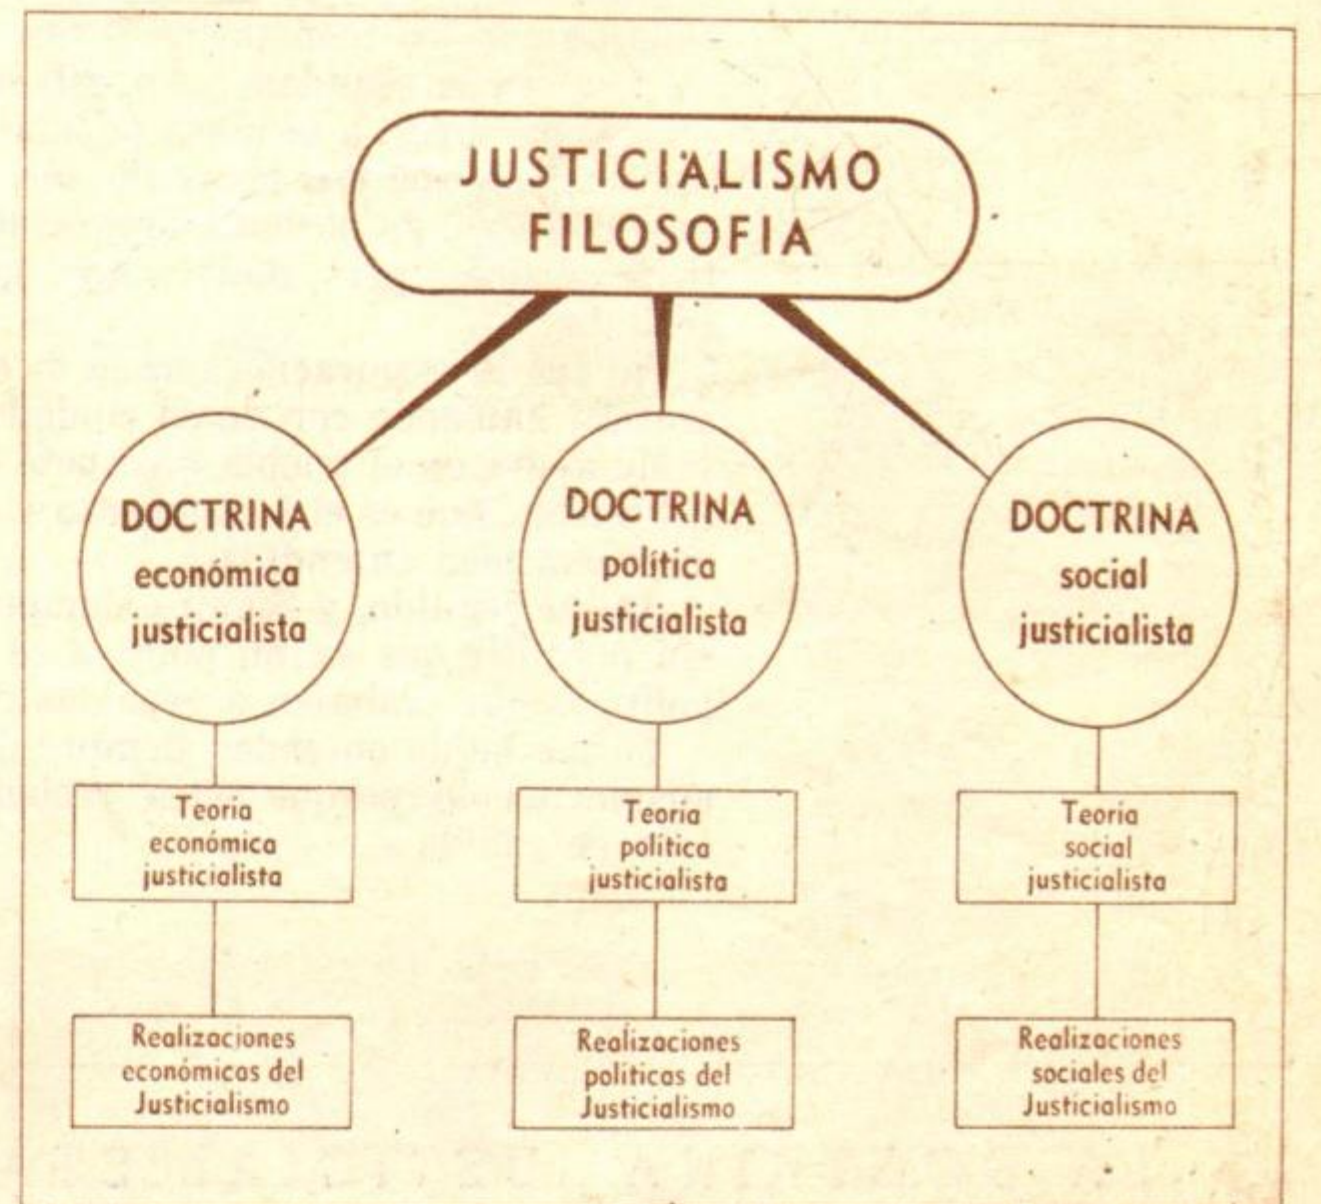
JUSTICIALISMO
FILOSOFIA

DOCTRINA
económica
justicialista

DOCTRINA
política
justicialista

DOCTRINA
social
justicialista

Teoria
económica
justicialista

Teoria
política
justicialista

Teoria
social
justicialista

Realizaciones
económicas del
Justicialismo

Realizaciones
políticas del
Justicialismo

Realizaciones
sociales del
Justicialismo